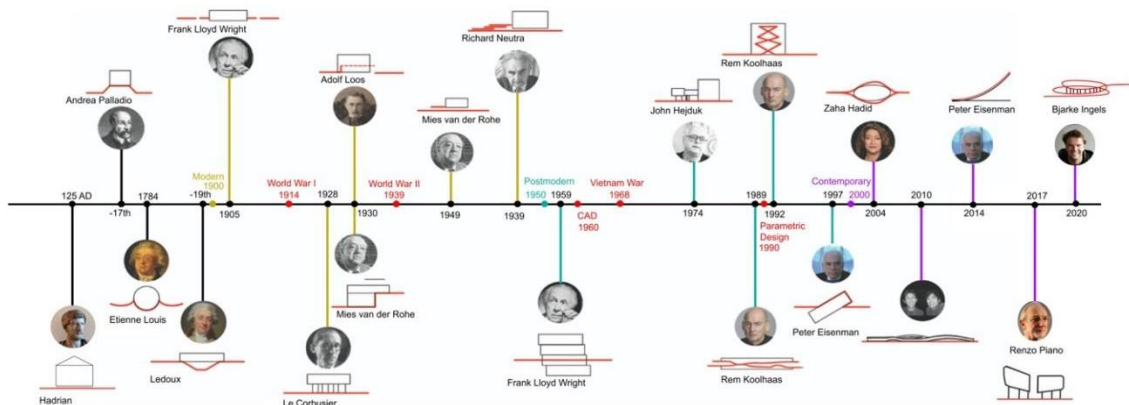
Frank Lloyd Wright

Andrea Palladio

Adolf Loos

Richard Neutra

Mies van der Rohe

Rem Koolhaas

John Hejduk

Zaha Hadid

Peter Eisenman

Bjarke Ingels

Modern 1900

World War I 1914

World War II 1939

Postmodern 1950

Vietnam War 1968

Contemporary 2000

125 AD

-17th

1784

-19th

1905

1928

1930

1949

1939

1959

CAD 1960

1974

1989

1992

Parametric Design 1990

1997

2004

2010

2014

2017

2020

Etienne Louis

Ledoux

Hadrian

Le Corbusier

Mies van der Rohe

Frank Lloyd Wright

Rem Koolhaas

Peter Eisenman

Renzo Piano